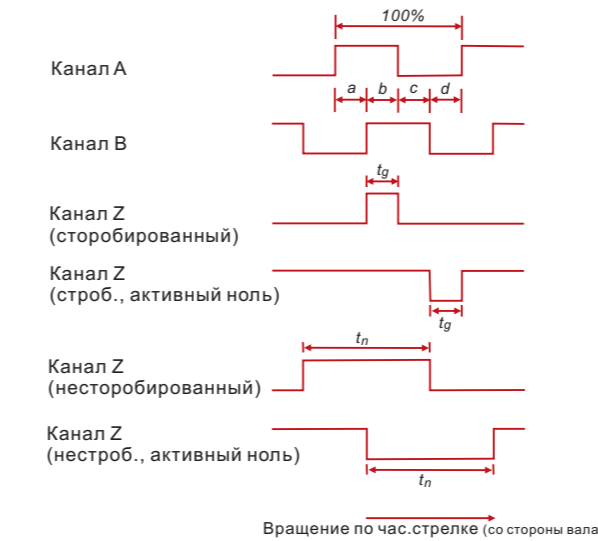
100%

Канал А

a b c d

Канал В

$t_g$

Канал Z
(сторобированный)

Канал Z
(строб., активный ноль)

$t_g$

$t_n$

Канал Z
(несторобированный)

Канал Z
(нестроб., активный ноль)

$t_n$

Вращение по час.стрелке (со стороны вала